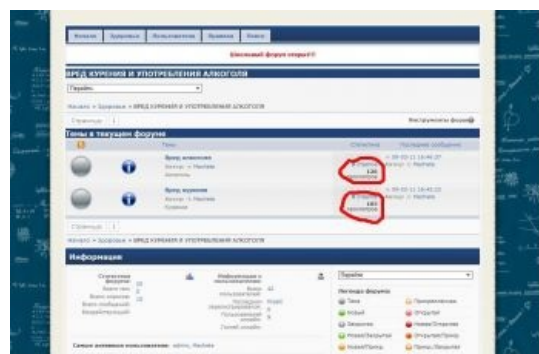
Новости Здоровье Пользователи Правила Поиск

Школьный форум открыт!!!

ВРЕД КУРЕНИЯ И УПОТРЕБЛЕНИЯ АЛКОГОЛЯ

Перейти

Начало » Здоровье » ВРЕД КУРЕНИЯ И УПОТРЕБЛЕНИЯ АЛКОГОЛЯ

Страница: 1

Инструменты форума

Темы в текущем форуме

Тема

Статистика

Последнее сообщение

Вред алкоголя

Автор: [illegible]

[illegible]

120

просмотров

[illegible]

Вред курения

Автор: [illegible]

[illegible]

183

просмотров

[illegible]

Страница: 1

Начало » Здоровье » ВРЕД КУРЕНИЯ И УПОТРЕБЛЕНИЯ АЛКОГОЛЯ

Информация

Статистика форума

Информация о пользователях

Перейти

Легенда форума

Тема

Новый

Закрыто

Новая/Закрытая

Самые активные пользователи: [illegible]